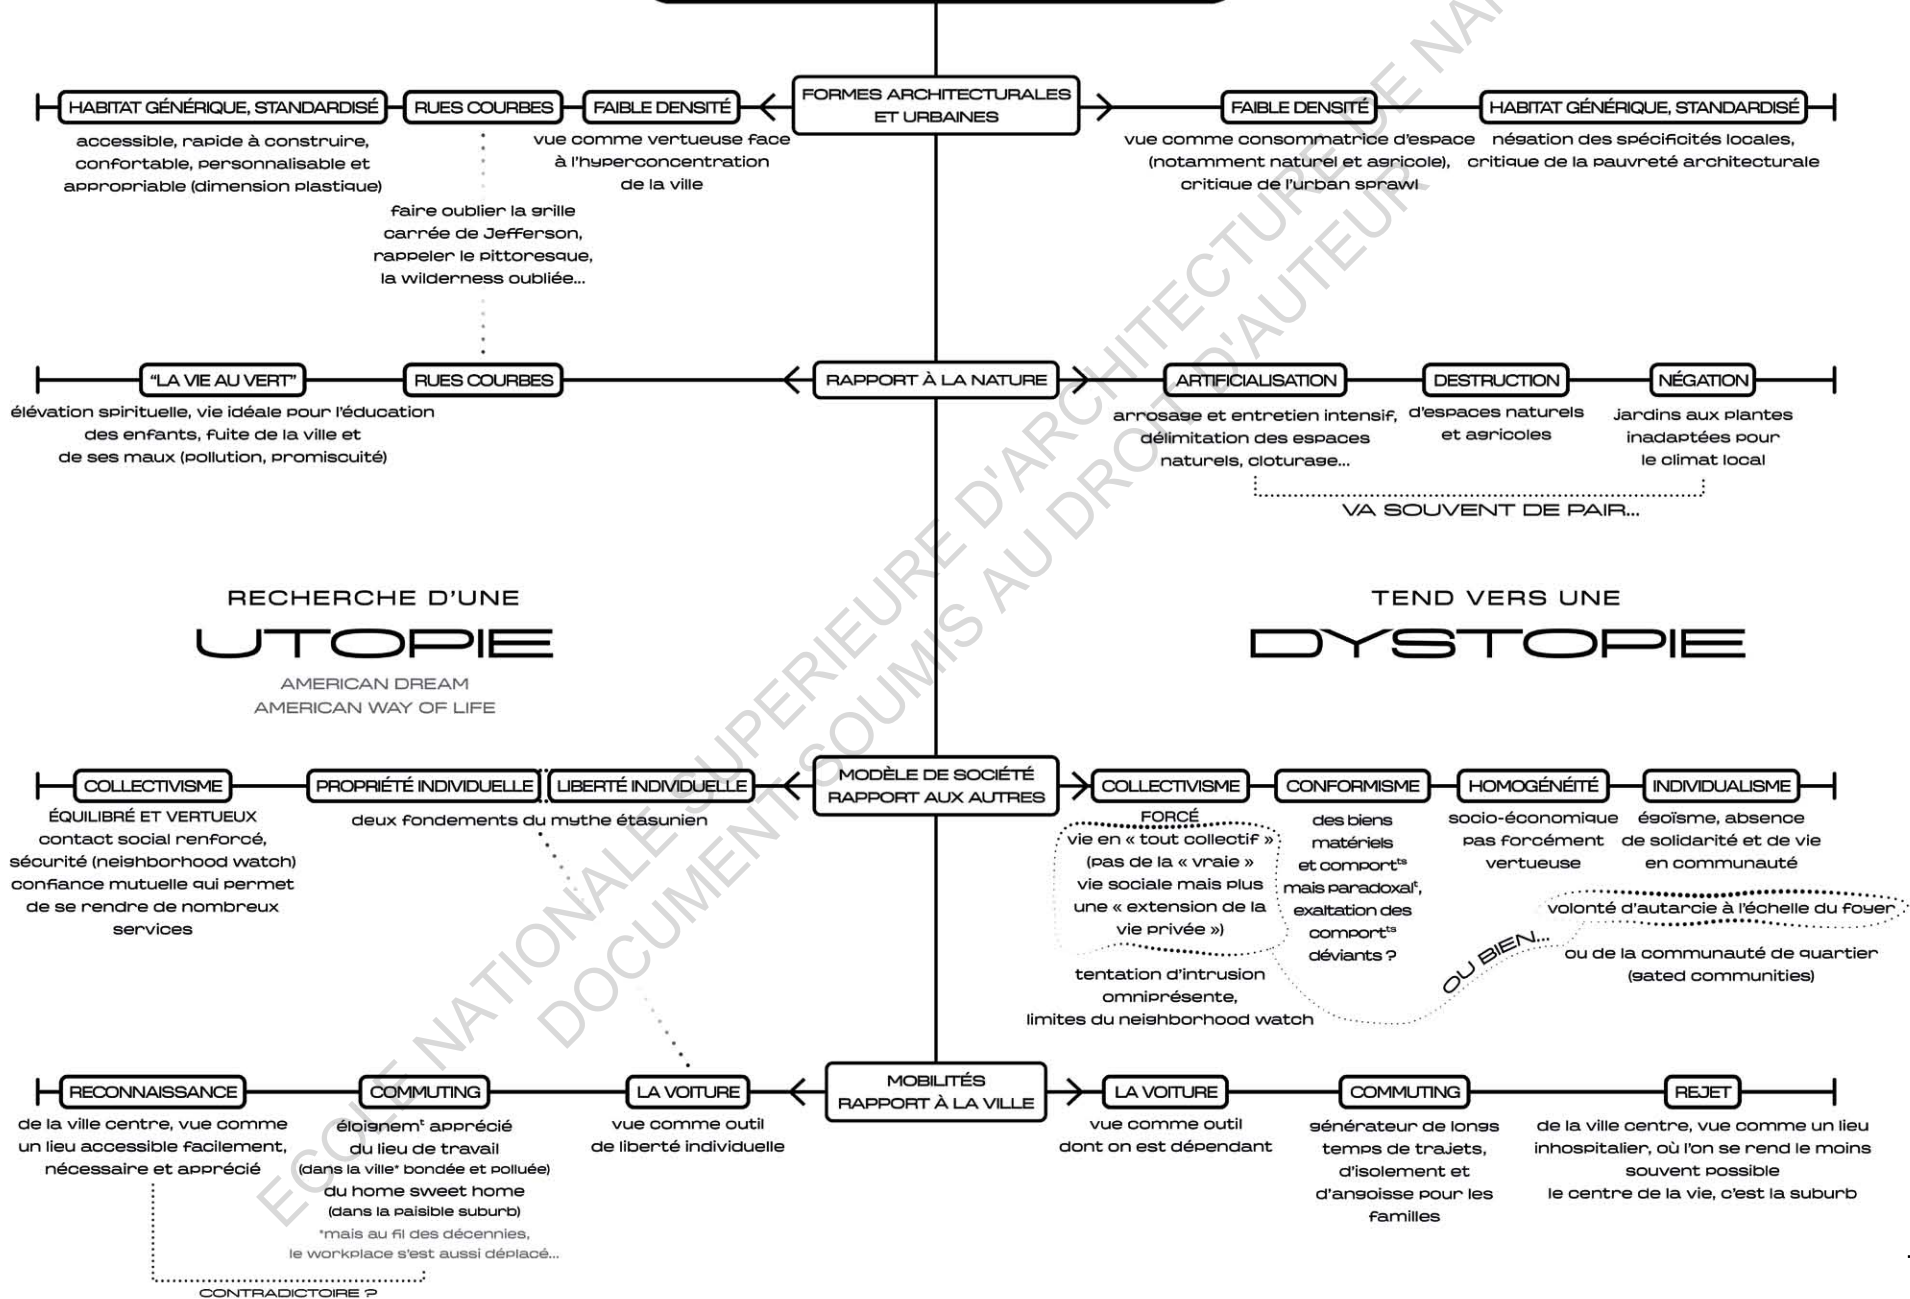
FORMES ARCHITECTURALES ET URBAINES

HABITAT GÉNÉRIQUE, STANDARDISÉ
accessible, rapide à construire, confortable, personnalisable et appropriable (dimension plastique)

RUES COURBES
faire oublier la grille carrée de Jefferson, rappeler le pittoresque, la wilderness oubliée...

FAIBLE DENSITÉ
vue comme vertueuse face à l'hyperconcentration de la ville

FAIBLE DENSITÉ
vue comme consommatrice d'espace (notamment naturel et agricole), critique de l'urban sprawl

HABITAT GÉNÉRIQUE, STANDARDISÉ
négation des spécificités locales, critique de la pauvreté architecturale

RAPPORT À LA NATURE

"LA VIE AU VERT"
élévation spirituelle, vie idéale pour l'éducation des enfants, fuite de la ville et de ses maux (pollution, promiscuité)

RUES COURBES

ARTIFICIALISATION
arrosage et entretien intensif, délimitation des espaces naturels, cloturage...

DESTRUCTION
d'espaces naturels et agricoles

NÉGATION
jardins aux plantes inadaptées pour le climat local

VA SOUVENT DE PAIR...

RECHERCHE D'UNE
UTOPIE
AMERICAN DREAM
AMERICAN WAY OF LIFE

TEND VERS UNE
DYSTOPIE

MODÈLE DE SOCIÉTÉ RAPPORT AUX AUTRES

COLLECTIVISME
ÉQUILIBRÉ ET VERTUEUX
contact social renforcé, sécurité (neighborhood watch) confiance mutuelle qui permet de se rendre de nombreux services

PROPRIÉTÉ INDIVIDUELLE
LIBERTÉ INDIVIDUELLE
deux fondements du mythe étasunien

COLLECTIVISME
FORCÉ
vie en « tout collectif » (pas de la « vraie » vie sociale mais plus une « extension de la vie privée »)
tentation d'intrusion omniprésente, limites du neighborhood watch

CONFORMISME
des biens matériels et comport$^{ts}$ mais paradoxal$^t$, exaltation des comport$^{ts}$ déviants ?

HOMOGÉNÉITÉ
socio-économique pas forcément vertueuse

INDIVIDUALISME
égoïsme, absence de solidarité et de vie en communauté

volonté d'autarcie à l'échelle du foyer
OU BIEN...
ou de la communauté de quartier (gated communities)

MOBILITÉS RAPPORT À LA VILLE

RECONNAISSANCE
de la ville centre, vue comme un lieu accessible facilement, nécessaire et apprécié

COMMUTING
éloignem$^t$ apprécié du lieu de travail (dans la ville* bondée et polluée) du home sweet home (dans la paisible suburb)
*mais au fil des décennies, le workplace s'est aussi déplacé...

CONTRADICTOIRE ?

LA VOITURE
vue comme outil de liberté individuelle

LA VOITURE
vue comme outil dont on est dépendant

COMMUTING
générateur de longs temps de trajets, d'isolement et d'angoisse pour les familles

REJET
de la ville centre, vue comme un lieu inhospitalier, où l'on se rend le moins souvent possible
le centre de la vie, c'est la suburb

ECOLE NATIONALE SUPERIEURE D'ARCHITECTURE DE NA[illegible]
DOCUMENT SOUMIS AU DROIT D'AUTEUR